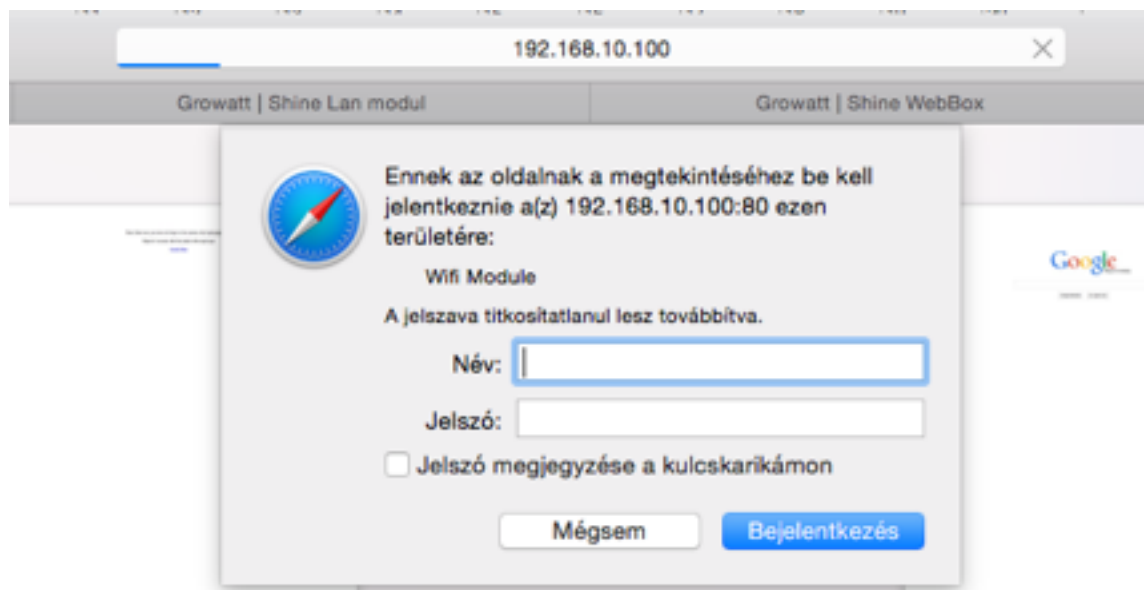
192.168.10.100

Growatt | Shine Lan modul

Growatt | Shine WebBox

Ennek az oldalnak a megtekintéséhez be kell jelentkeznie a(z) 192.168.10.100:80 ezen területére:

Wifi Module

A jelszava titkosítatlanul lesz továbbítva.

Név:

Jelszó:

Jelszó megjegyzése a kulcskarikámon

Mégsem

Bejelentkezés

Google